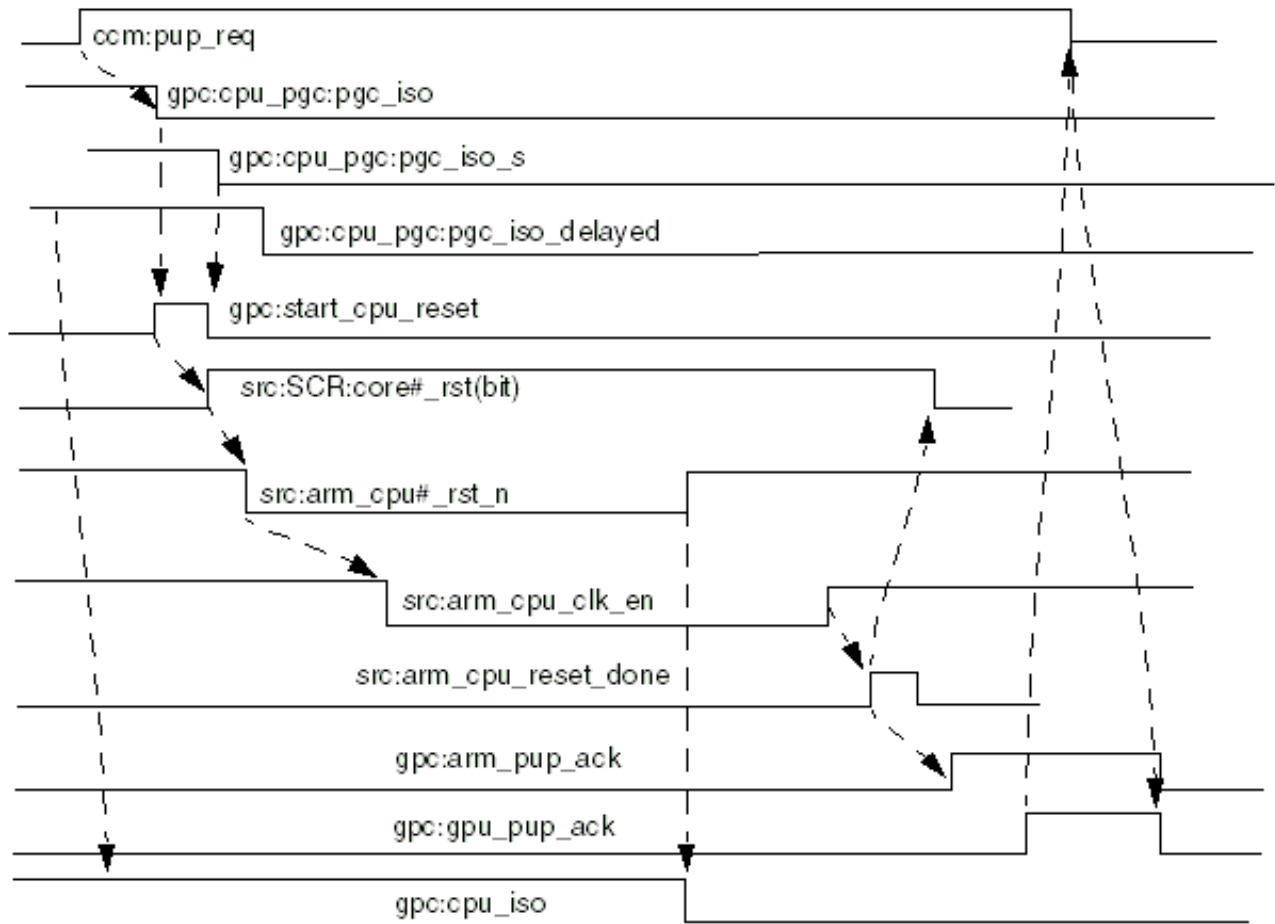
ccm:pup_req

gpc:cpu_pgc:pgc_iso

gpc:cpu_pgc:pgc_iso_s

gpc:cpu_pgc:pgc_iso_delayed

gpc:start_cpu_reset

src:SCR:core#_rst(bit)

src:arm_cpu#_rst_n

src:arm_cpu_clk_en

src:arm_cpu_reset_done

gpc:arm_pup_ack

gpc:gpu_pup_ack

gpc:cpu_iso